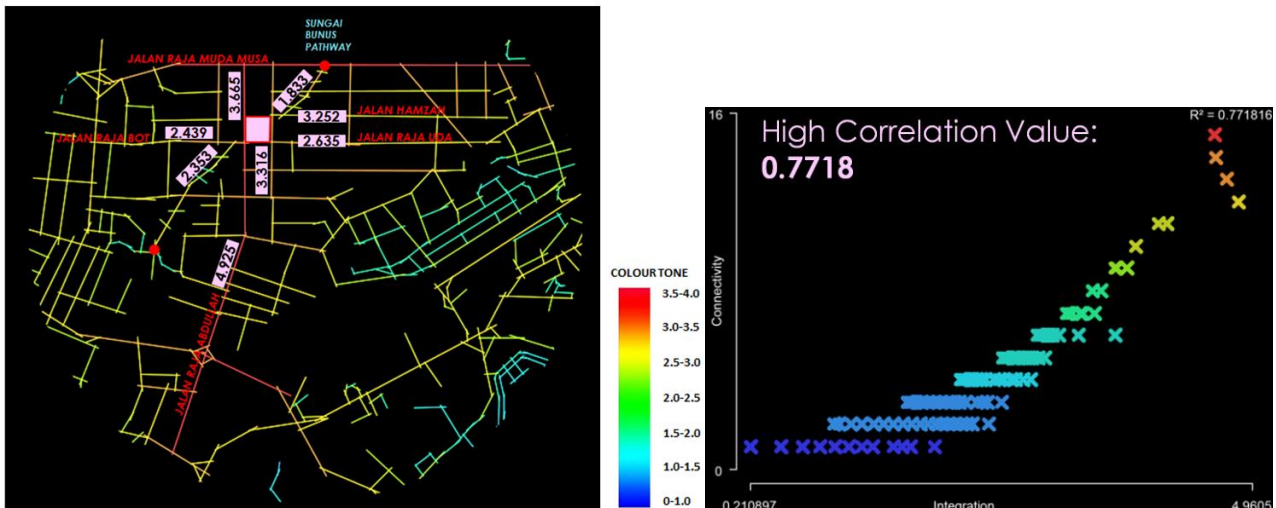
SUNGAI BUNUS PATHWAY

JALAN RAJA MUDA MUSA

3.665

1.833

JALAN HAMZAH

3.252

JALAN RAJA BOT

2.439

JALAN RAJA UDA

2.635

2.353

3.316

4.925

JALAN RAJA ABDULLAH

COLOUR TONE

3.5-4.0

3.0-3.5

2.5-3.0

2.0-2.5

1.5-2.0

1.0-1.5

0-1.0

16

R² = 0.771816

High Correlation Value:

0.7718

Connectivity

0

0.210897

Integration

4.9605